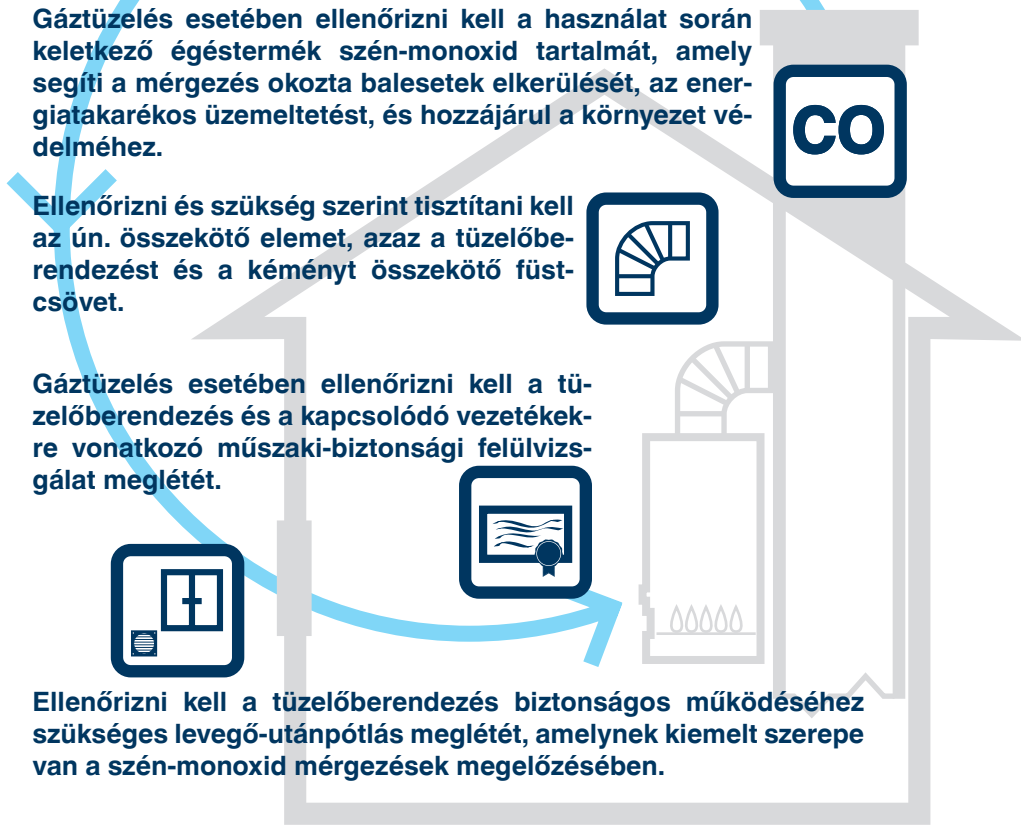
Gáztüzelés esetében ellenőrizni kell a használat során keletkező égéstermék szén-monoxid tartalmát, amely segíti a mérgezés okozta balesetek elkerülését, az energiatakarékos üzemeltetést, és hozzájárul a környezet védelméhez.

CO

Ellenőrizni és szükség szerint tisztítani kell az ún. összekötő elemet, azaz a tüzelőberendezést és a kéményt összekötő füstcsövet.

Gáztüzelés esetében ellenőrizni kell a tüzelőberendezés és a kapcsolódó vezetékekre vonatkozó műszaki-biztonsági felülvizsgálat meglétét.

Ellenőrizni kell a tüzelőberendezés biztonságos működéséhez szükséges levegő-utánpótlás meglétét, amelynek kiemelt szerepe van a szén-monoxid mérgezések megelőzésében.